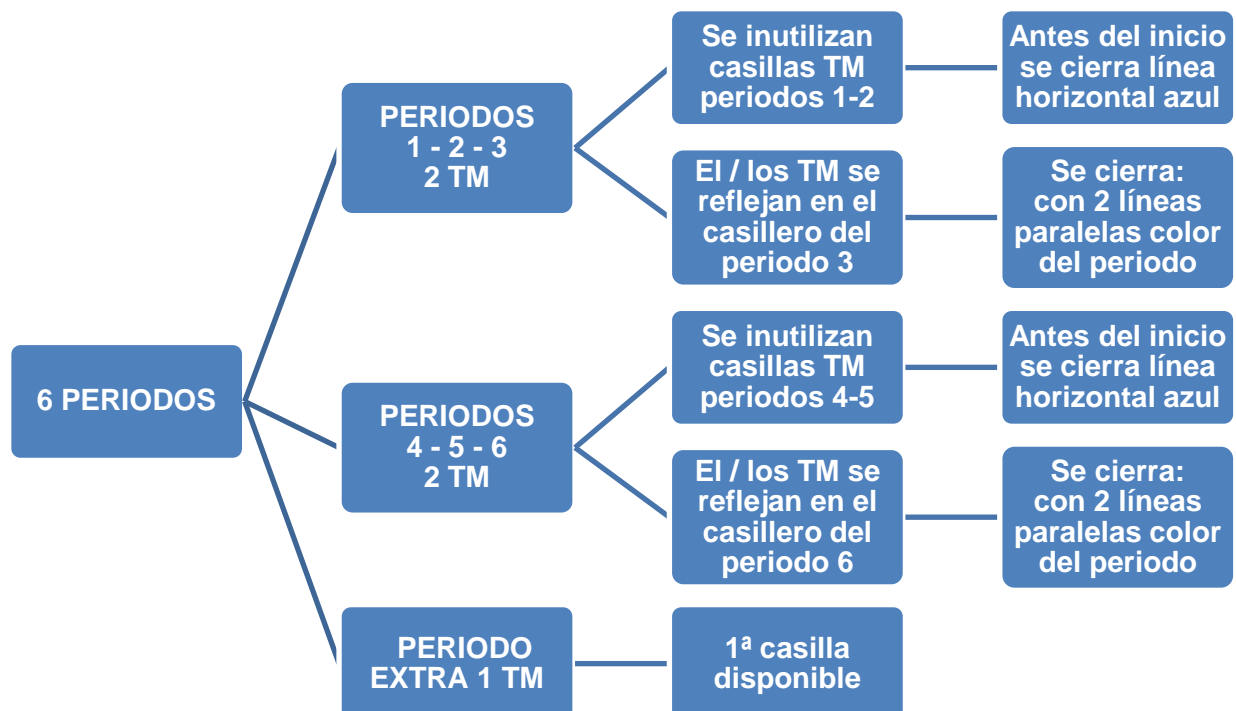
6 PERIODOS

PERIODOS
1 - 2 - 3
2 TM

Se inutilizan casillas TM periodos 1-2

Antes del inicio se cierra línea horizontal azul

El / los TM se reflejan en el casillero del periodo 3

Se cierra: con 2 líneas paralelas color del periodo

PERIODOS
4 - 5 - 6
2 TM

Se inutilizan casillas TM periodos 4-5

Antes del inicio se cierra línea horizontal azul

El / los TM se reflejan en el casillero del periodo 6

Se cierra: con 2 líneas paralelas color del periodo

PERIODO EXTRA 1 TM

1ª casilla disponible